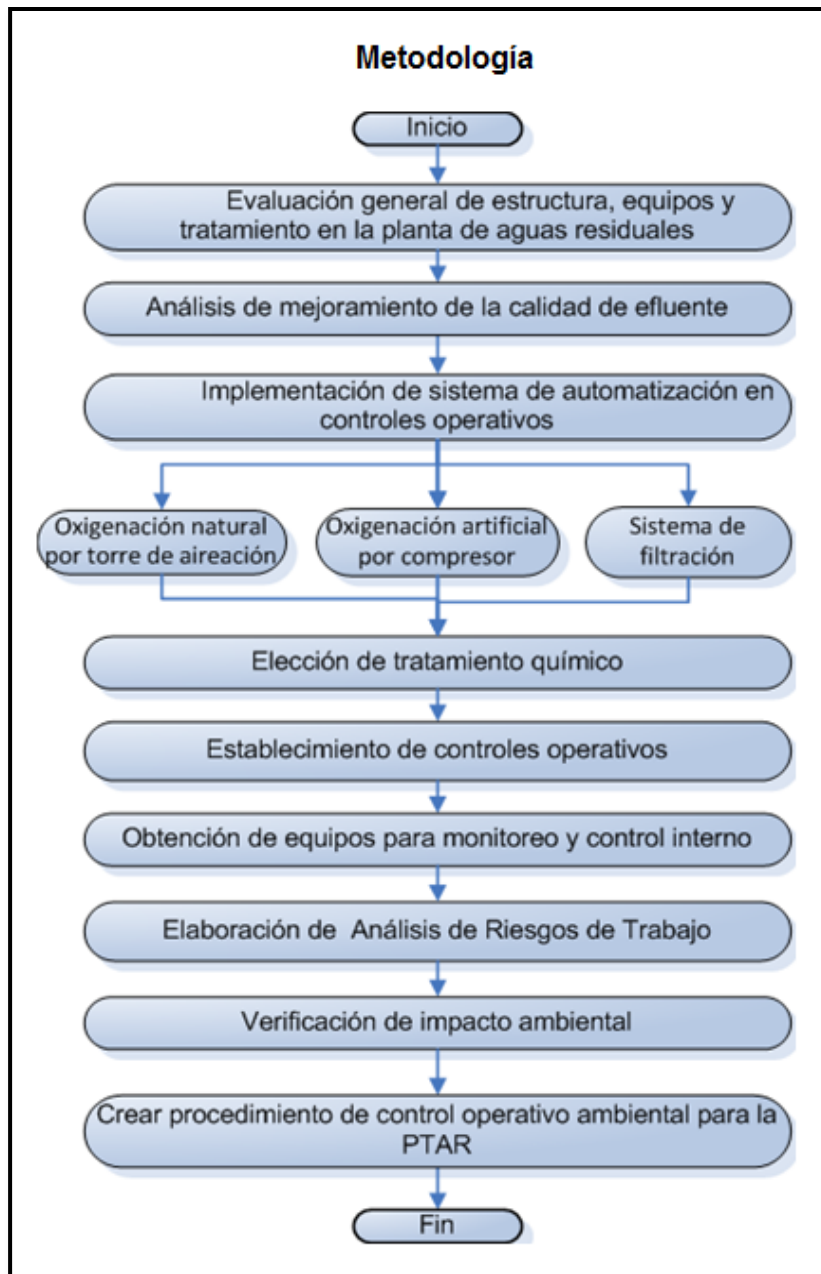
Metodología

Inicio

Evaluación general de estructura, equipos y tratamiento en la planta de aguas residuales

Análisis de mejoramiento de la calidad de efluente

Implementación de sistema de automatización en controles operativos

Oxigenación natural por torre de aireación

Oxigenación artificial por compresor

Sistema de filtración

Elección de tratamiento químico

Establecimiento de controles operativos

Obtención de equipos para monitoreo y control interno

Elaboración de Análisis de Riesgos de Trabajo

Verificación de impacto ambiental

Crear procedimiento de control operativo ambiental para la PTAR

Fin